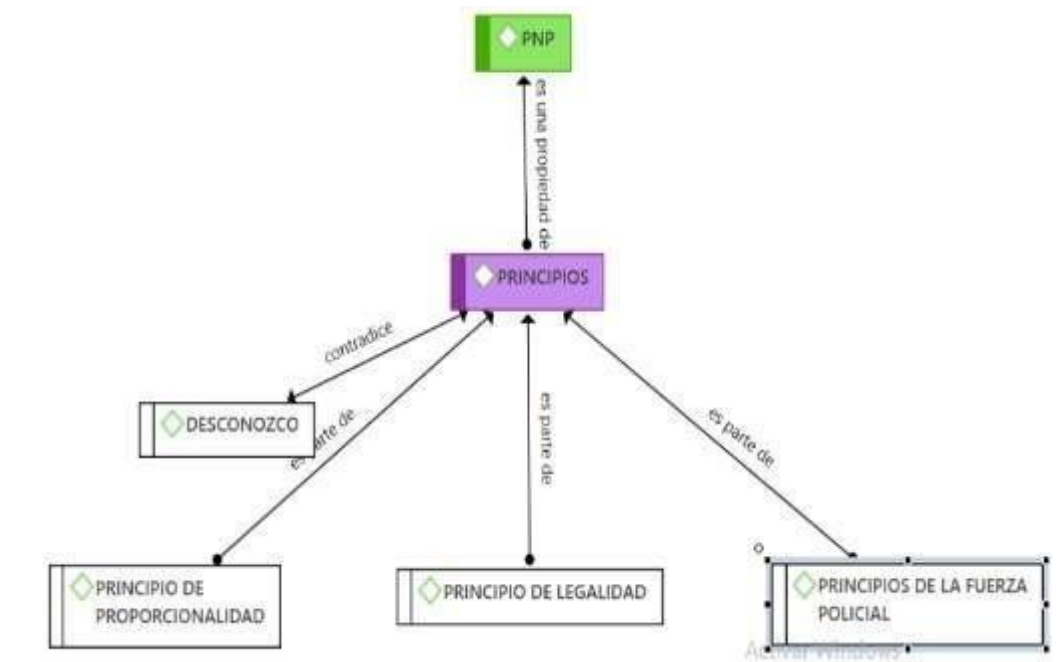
PNP

es una propiedad de

PRINCIPIOS

contradice

DESCONOZCO

es parte de

es parte de

es parte de

PRINCIPIO DE PROPORCIONALIDAD

PRINCIPIO DE LEGALIDAD

PRINCIPIOS DE LA FUERZA POLICIAL

Activar Windows